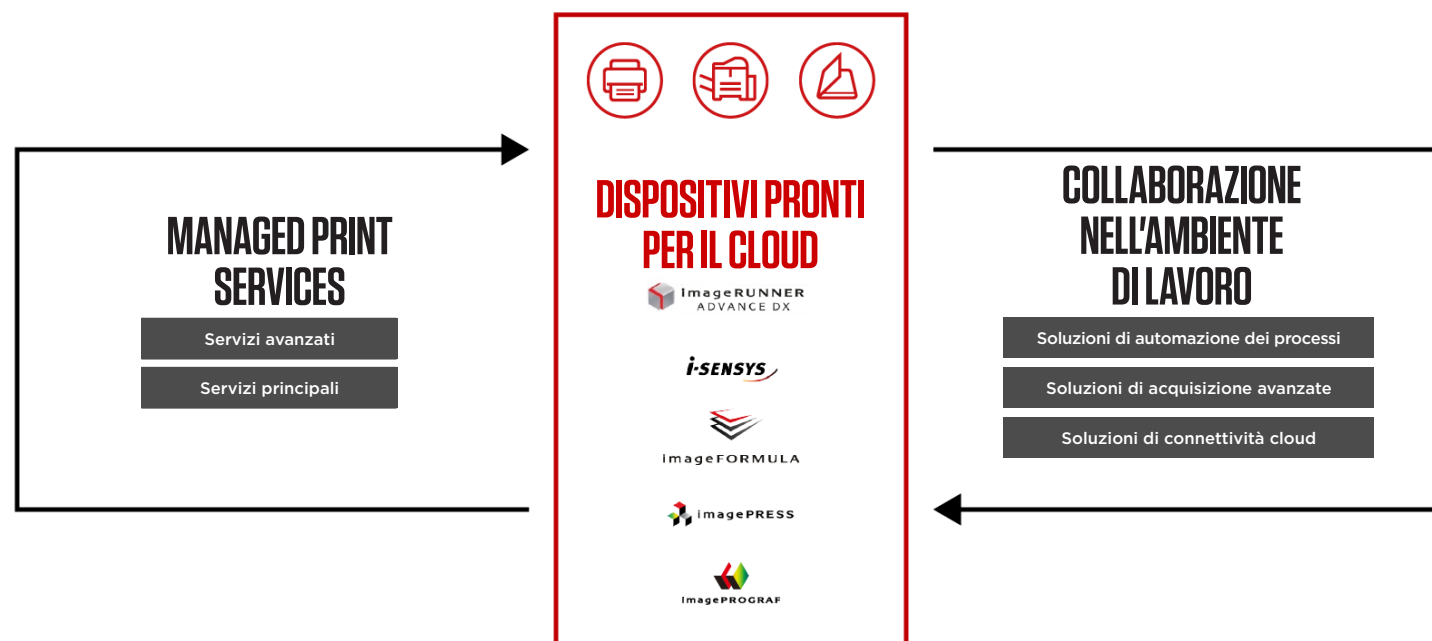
MANAGED PRINT SERVICES

Servizi avanzati

Servizi principali

DISPOSITIVI PRONTI PER IL CLOUD

imageRUNNER ADVANCE DX

i-SENSYS

imageFORMULA

imagePRESS

imagePROGRAF

COLLABORAZIONE NELL'AMBIENTE DI LAVORO

Soluzioni di automazione dei processi

Soluzioni di acquisizione avanzate

Soluzioni di connettività cloud